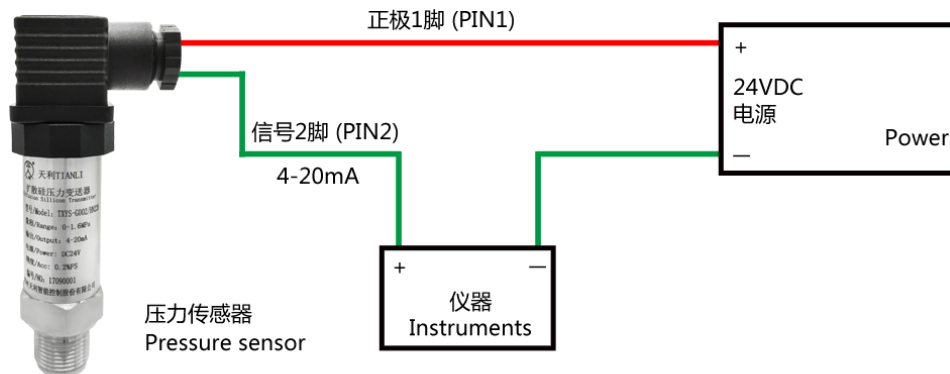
正极1脚 (PIN1)

+

24VDC
电源

Power

—

信号2脚 (PIN2)

4-20mA

天利TIANLI
扩散硅压力变送器
Diffusion Silicon Transmitter
型号/Model: TXYS-G002/HC2B
量程/Range: 0-1.6MPa
输出/Output: 4-20mA
电源/Power: DC24V
精度/Acc: 0.2%FS
编号/No: 17090001
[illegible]

+

—

仪器
Instruments

压力传感器
Pressure sensor